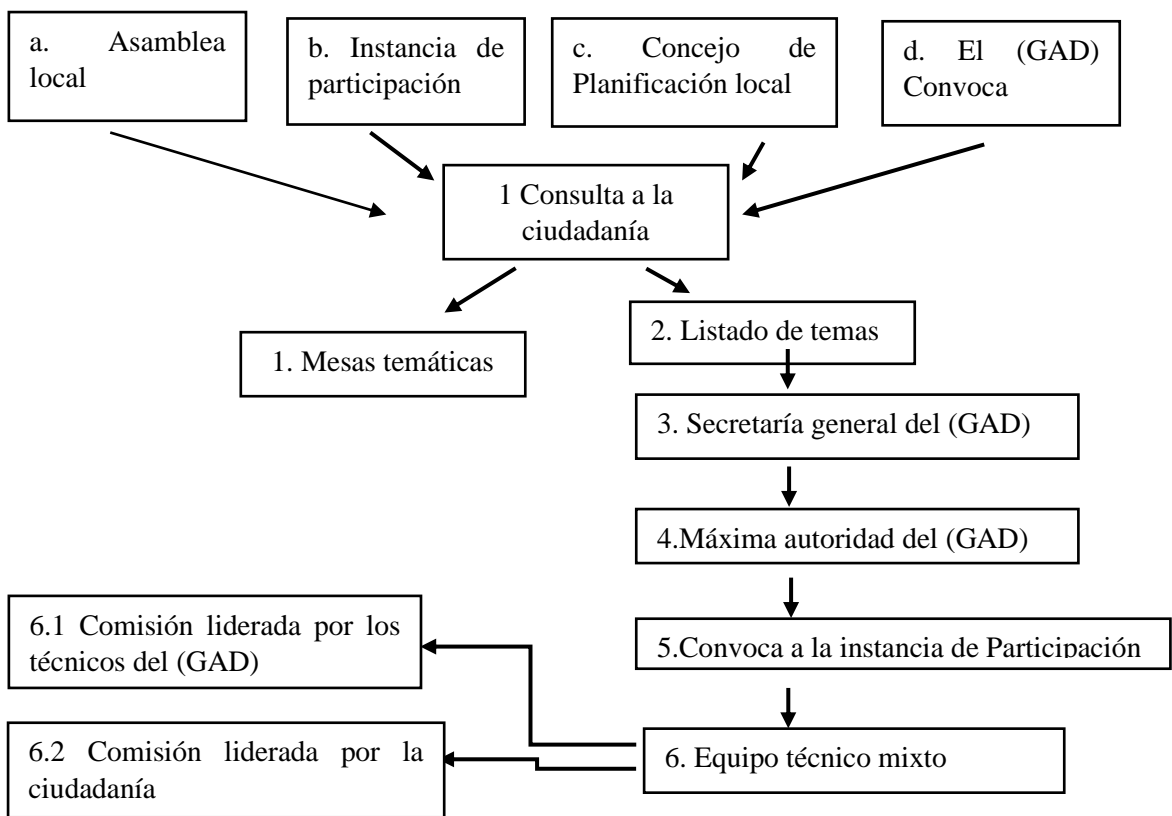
a. Asamblea local

b. Instancia de participación

c. Concejo de Planificación local

d. El (GAD) Convoca

1 Consulta a la ciudadanía

1. Mesas temáticas

2. Listado de temas

3. Secretaría general del (GAD)

4.Máxima autoridad del (GAD)

5.Convoca a la instancia de Participación

6. Equipo técnico mixto

6.1 Comisión liderada por los técnicos del (GAD)

6.2 Comisión liderada por la ciudadanía